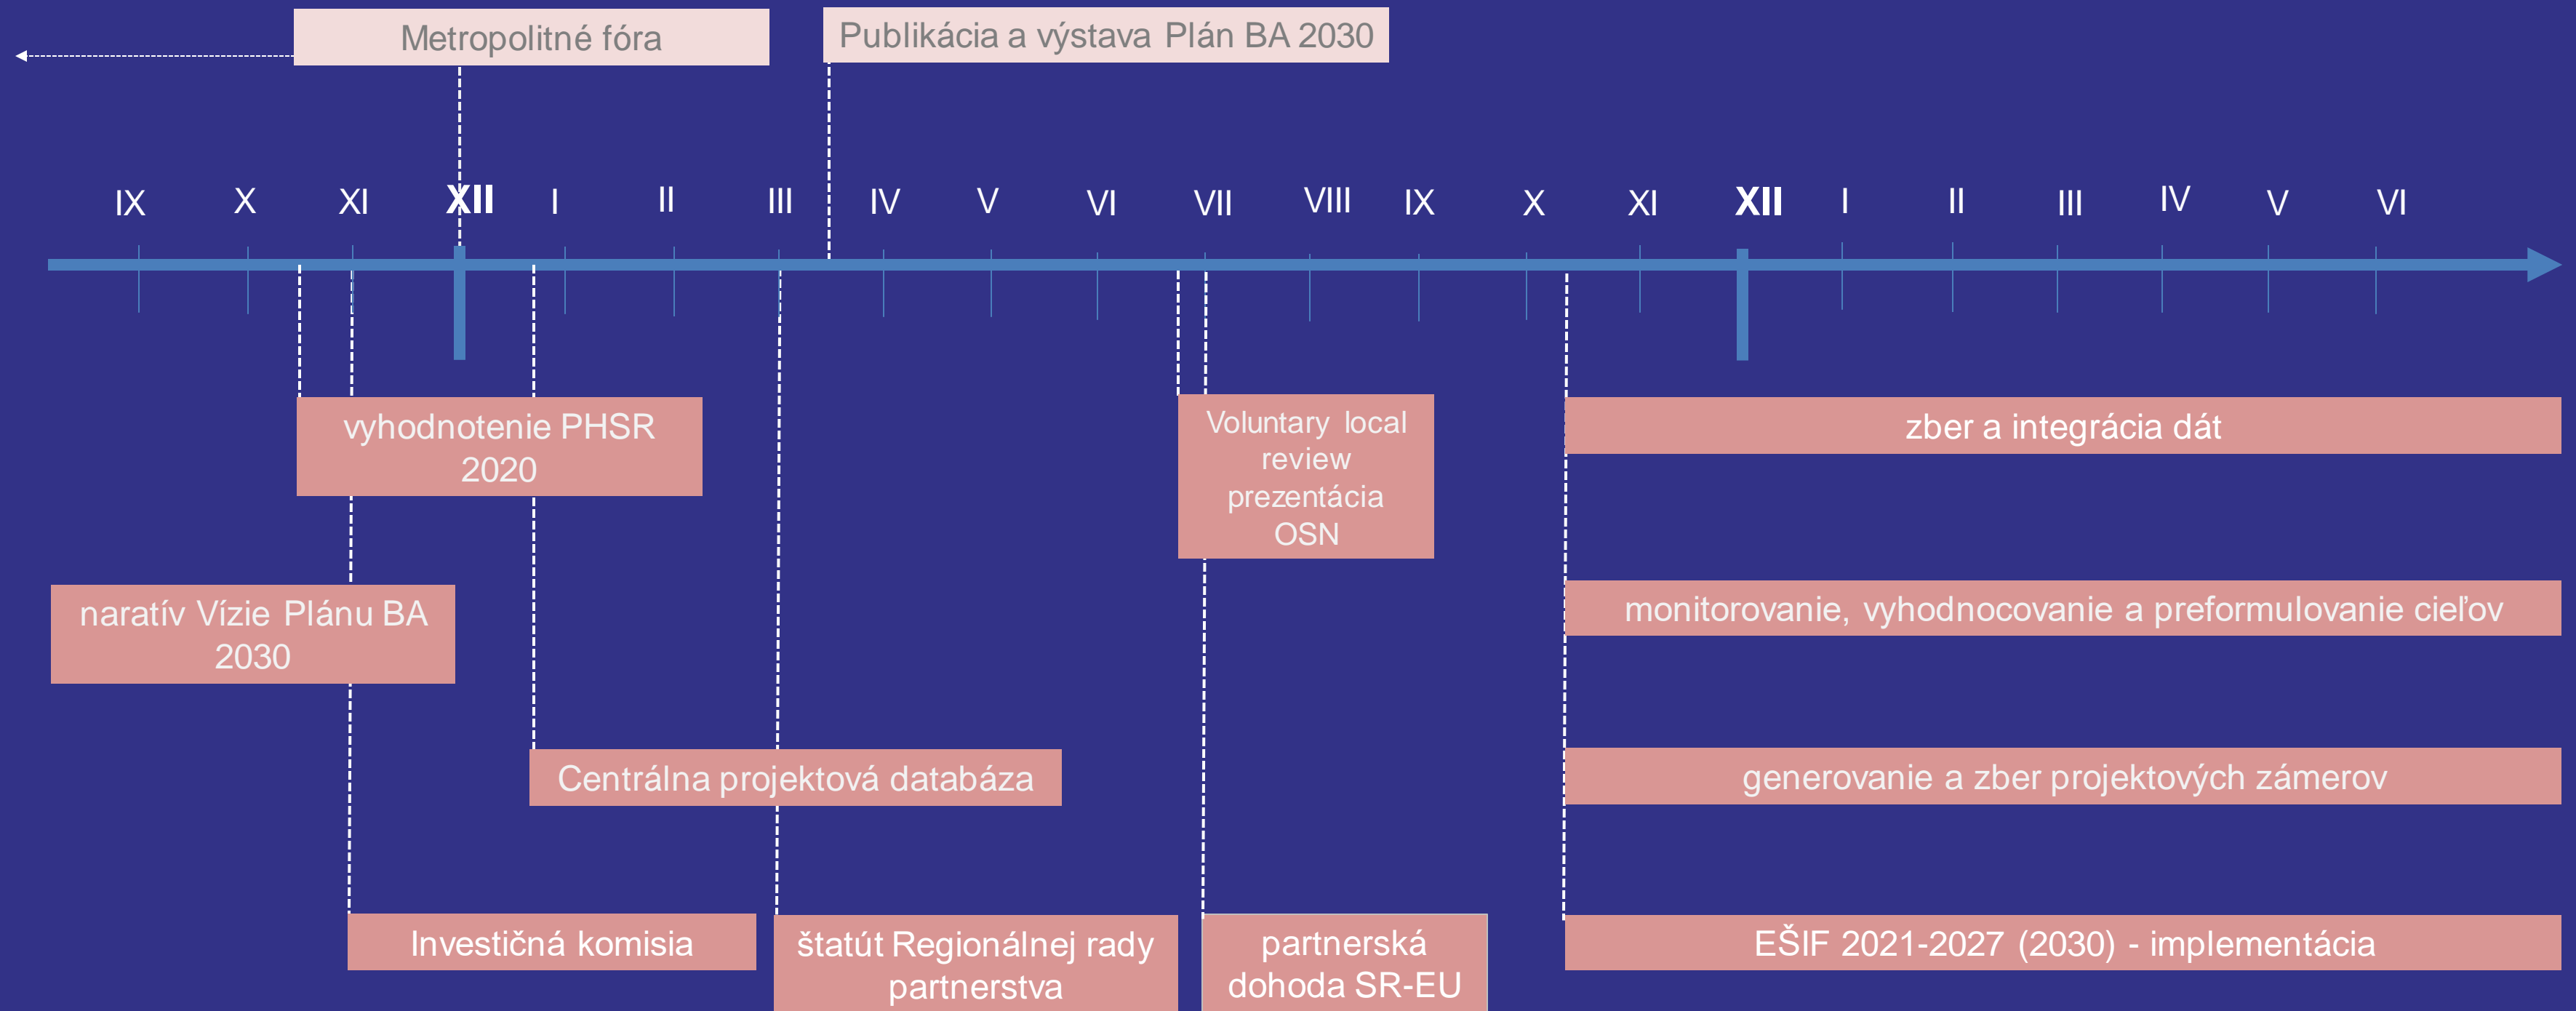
Metropolitné fóra

Publikácia a výstava Plán BA 2030

IX X XI XII I II III IV V VI VII VIII IX X XI XII I II III IV V VI

vyhodnotenie PHSR 2020

Voluntary local review prezentácia OSN

zber a integrácia dát

naratív Vízie Plánu BA 2030

monitorovanie, vyhodnocovanie a preformulovanie cieľov

Centrálna projektová databáza

generovanie a zber projektových zámerov

Investičná komisia

štatút Regionálnej rady partnerstva

partnerská dohoda SR-EU

EŠIF 2021-2027 (2030) - implementácia